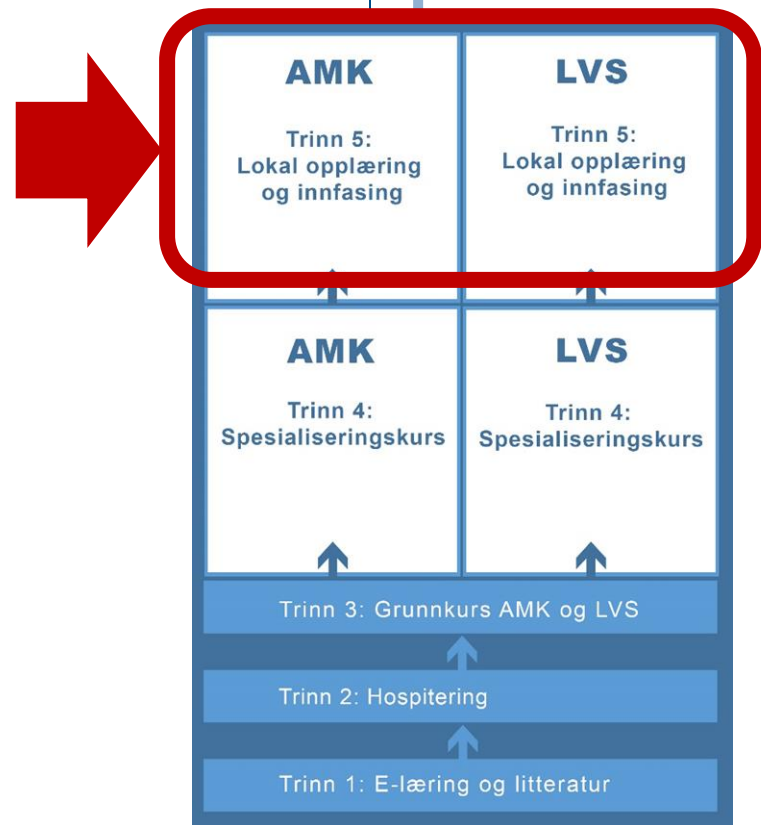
AMK

Trinn 5:
Lokal opplæring og innfasing

LVS

Trinn 5:
Lokal opplæring og innfasing

AMK

Trinn 4:
Spesialiseringskurs

LVS

Trinn 4:
Spesialiseringskurs

Trinn 3: Grunnkurs AMK og LVS

Trinn 2: Hospitering

Trinn 1: E-læring og litteratur